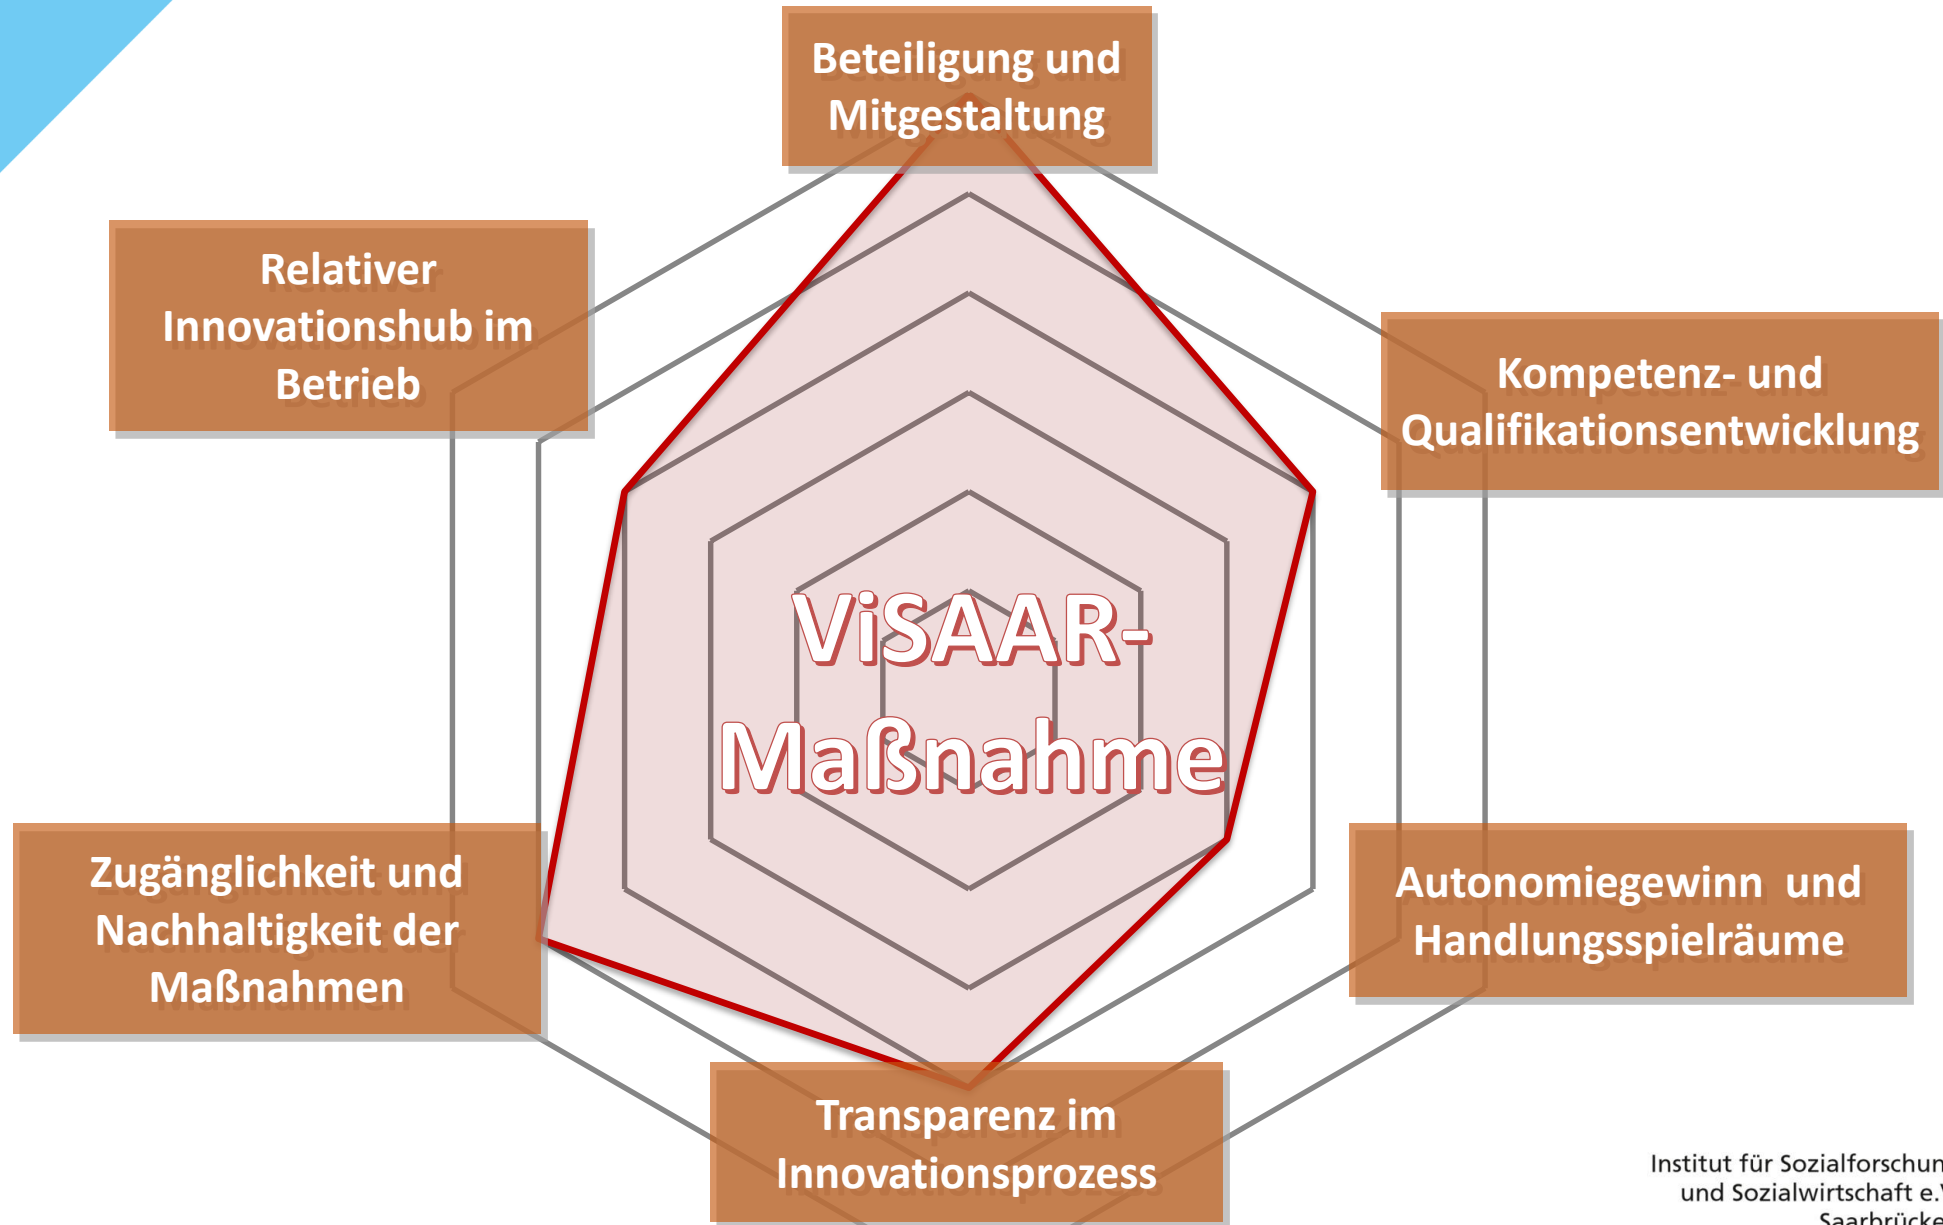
Beteiligung und Mitgestaltung

Relativer Innovationshub im Betrieb

Kompetenz- und Qualifikationsentwicklung

ViSAAR-Maßnahme

Zugänglichkeit und Nachhaltigkeit der Maßnahmen

Autonomiegewinn und Handlungsspielräume

Transparenz im Innovationsprozess

Institut für Sozialforschun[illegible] und Sozialwirtschaft e.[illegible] Saarbrücke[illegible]